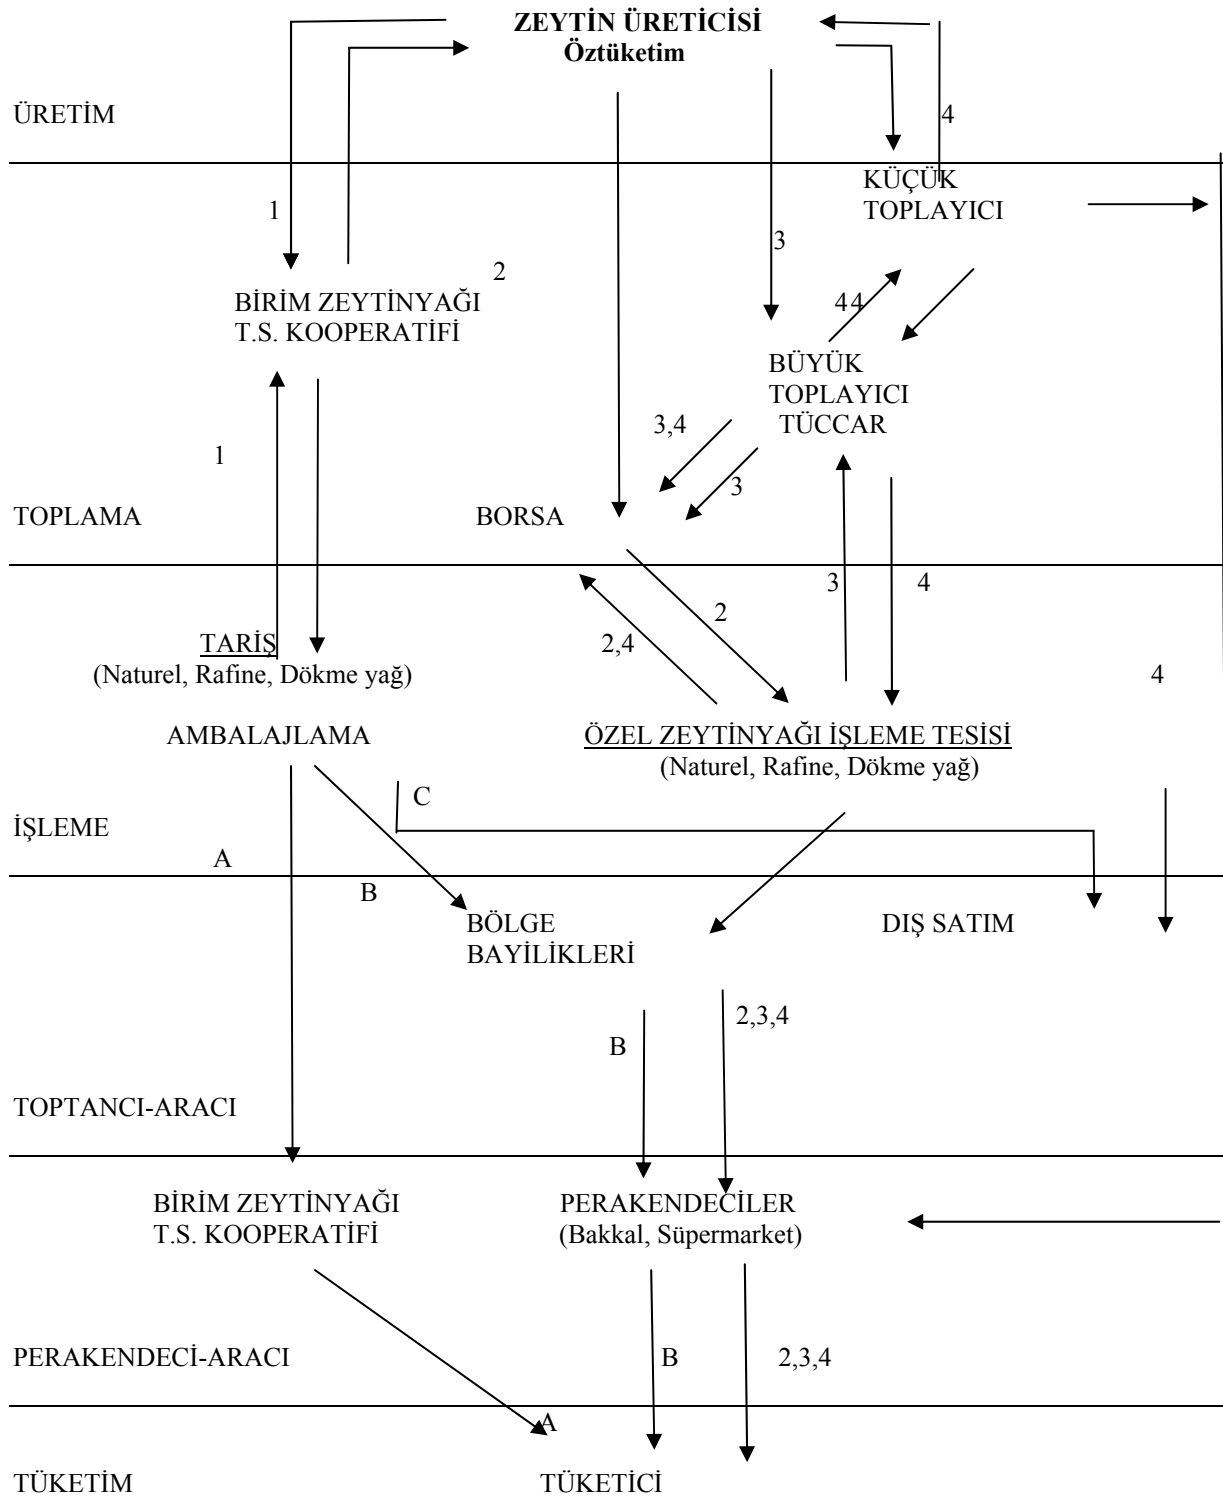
ZEYTİN ÜRETİCİSİ
Öztüketim

ÜRETİM

4

KÜÇÜK TOPLAYICI

1

3

2

BİRİM ZEYTİNYAĞI T.S. KOOPERATİFİ

44

BÜYÜK TOPLAYICI TÜCCAR

1

3,4

3

TOPLAMA

BORSA

3

4

2

2,4

TARİŞ
(Naturel, Rafine, Dökme yağ)

4

AMBALAJLAMA

ÖZEL ZEYTİNYAĞI İŞLEME TESİSİ
(Naturel, Rafine, Dökme yağ)

C

İŞLEME

A

B

BÖLGE BAYİLİKLERİ

DIŞ SATIM

2,3,4

B

TOPTANCI-ARACI

BİRİM ZEYTİNYAĞI T.S. KOOPERATİFİ

PERAKENDECİLER
(Bakkal, Süpermarket)

PERAKENDECİ-ARACI

B

2,3,4

A

TÜKETİM

TÜKETİCİ